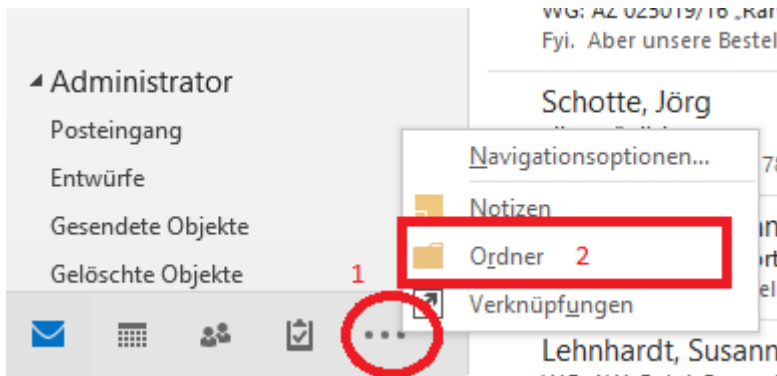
WG: AZ 025019/16 „Ra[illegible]
Fyi. Aber unsere Bestel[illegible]

Administrator
Posteingang
Entwürfe
Gesendete Objekte
Gelöschte Objekte

Schotte, Jörg

Navigationsoptionen...
Notizen
Ordner 2
Verknüpfungen

1

•••

Lehnhardt, Susann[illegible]